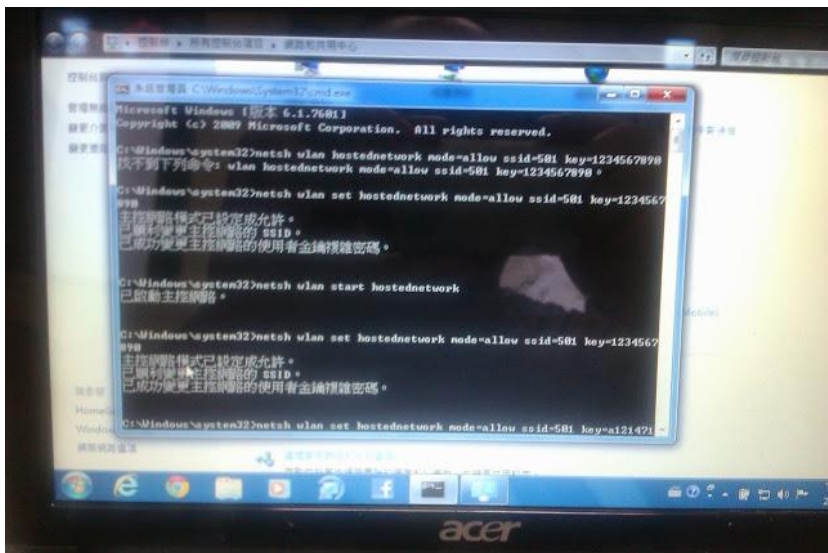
控制台 ▸ 所有控制台項目 ▸ 網路和共用中心

系統管理員: C:\Windows\System32\cmd.exe

Microsoft Windows [版本 6.1.7601]
Copyright (c) 2009 Microsoft Corporation. All rights reserved.

C:\Windows\system32>netsh wlan hostednetwork mode=allow ssid=501 key=1234567890
找不到下列命令: wlan hostednetwork mode=allow ssid=501 key=1234567890。

C:\Windows\system32>netsh wlan set hostednetwork mode=allow ssid=501 key=1234567890
主控網路模式已設定成允許。
已順利變更主控網路的 SSID。
已成功變更主控網路的使用者金鑰複雜密碼。

C:\Windows\system32>netsh wlan start hostednetwork
已啟動主控網路。

C:\Windows\system32>netsh wlan set hostednetwork mode=allow ssid=501 key=1234567890
主控網路模式已設定成允許。
已順利變更主控網路的 SSID。
已成功變更主控網路的使用者金鑰複雜密碼。

C:\Windows\system32>netsh wlan set hostednetwork mode=allow ssid=501 key=a121471

控制台
Mobile)
HomeG
Windo

acer